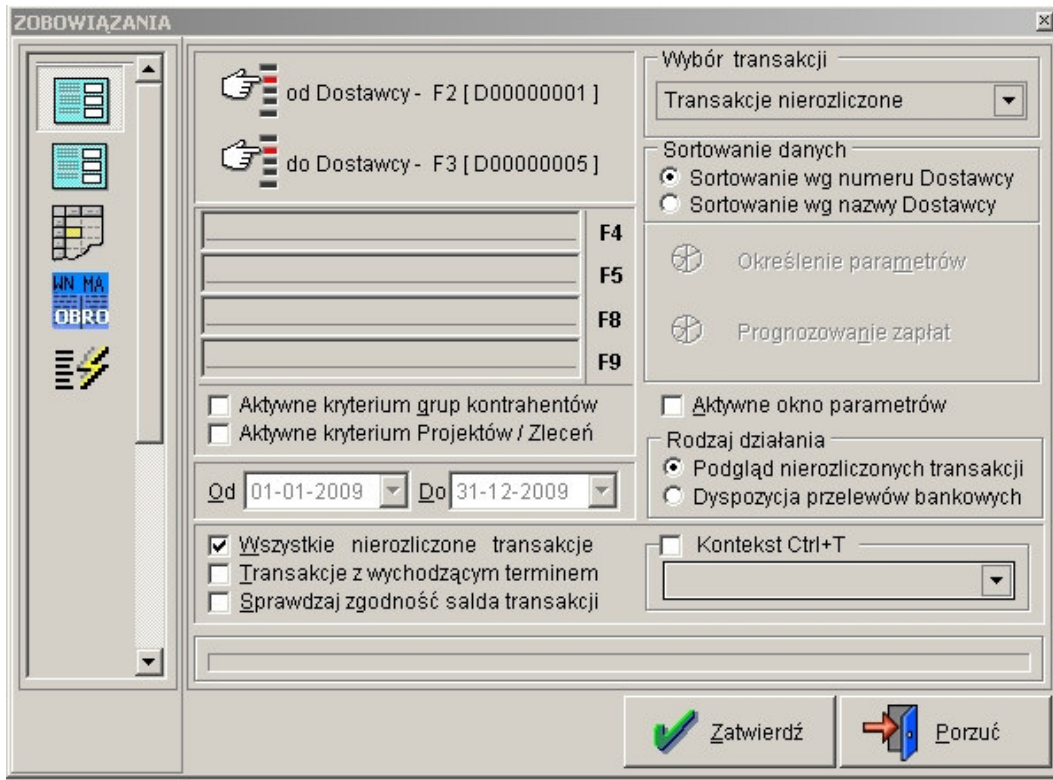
ZOBOWIĄZANIA

WN MA
OBRO

od Dostawcy - F2 [ D00000001 ]

do Dostawcy - F3 [ D00000005 ]

F4
F5
F8
F9

Aktywne kryterium grup kontrahentów
Aktywne kryterium Projektów / Zleceń

Od 01-01-2009 Do 31-12-2009

Wszystkie nierozliczone transakcje
Transakcje z wychodzącym terminem
Sprawdzaj zgodność salda transakcji

Wybór transakcji
Transakcje nierozliczone

Sortowanie danych
Sortowanie wg numeru Dostawcy
Sortowanie wg nazwy Dostawcy

Określenie parametrów

Prognozowanie zapłat

Aktywne okno parametrów

Rodzaj działania
Podgląd nierozliczonych transakcji
Dyspozycja przelewów bankowych

Kontekst Ctrl+T

Zatwierdź

Porzuć